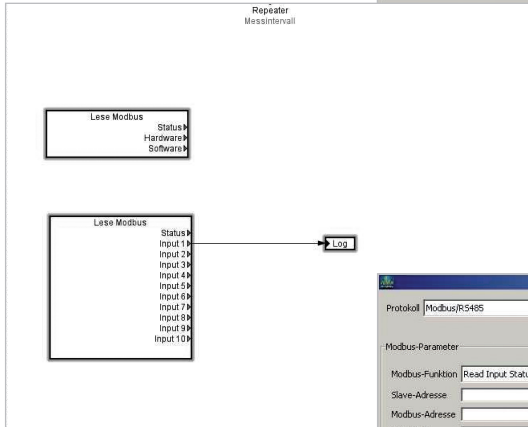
Repeater
Messintervall

Lese Modbus
Status
Hardware
Software

Lese Modbus
Status
Input 1
Input 2
Input 3
Input 4
Input 5
Input 6
Input 7
Input 8
Input 9
Input 10

Log

Protokoll Modbus/RS485

Modbus-Parameter

Modbus-Funktion Read Input Statu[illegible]
Slave-Adresse
Modbus-Adresse